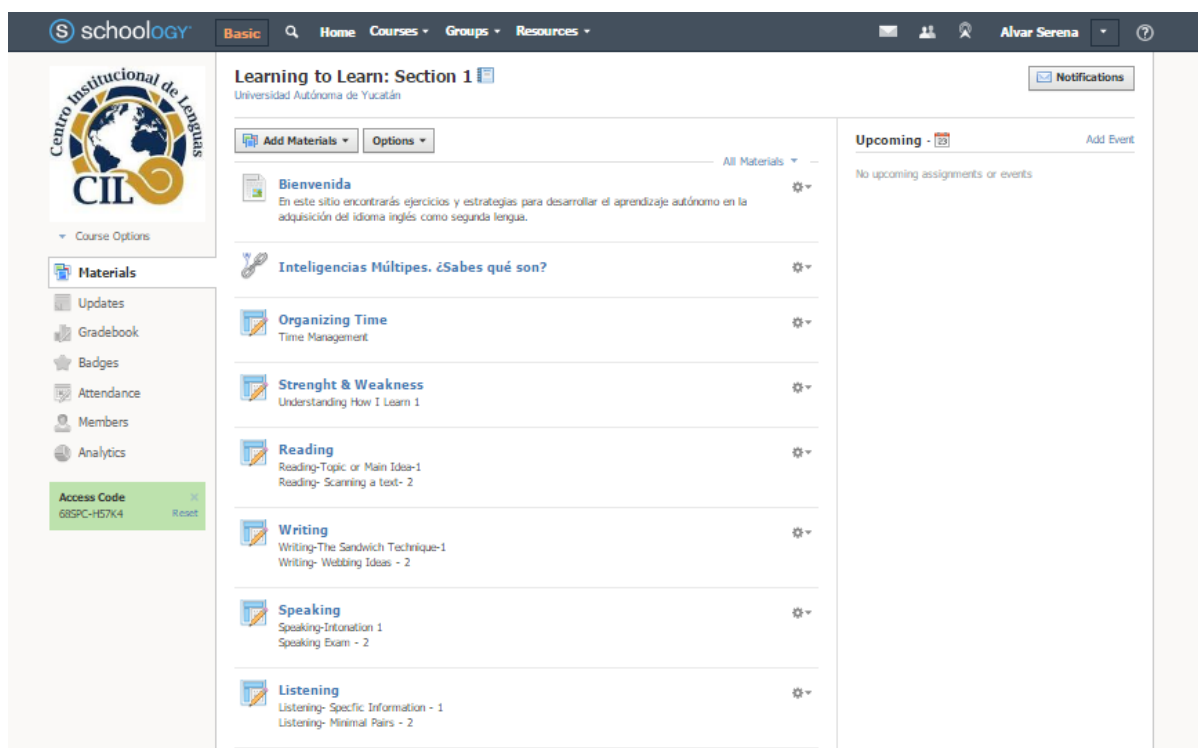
schoology Basic Home Courses Groups Resources Alvar Serena

Centro Institucional de Lenguas CIL

Course Options

Materials
Updates
Gradebook
Badges
Attendance
Members
Analytics

Access Code
68SPC-H57K4 Reset

Learning to Learn: Section 1
Universidad Autónoma de Yucatán

Notifications

Add Materials Options

All Materials

Bienvenida
En este sitio encontrarás ejercicios y estrategias para desarrollar el aprendizaje autónomo en la adquisición del idioma inglés como segunda lengua.

Inteligencias Múltipes. ¿Sabes qué son?

Organizing Time
Time Management

Strenght & Weakness
Understanding How I Learn 1

Reading
Reading-Topic or Main Idea-1
Reading- Scanning a text- 2

Writing
Writing-The Sandwich Technique-1
Writing- Webbing Ideas - 2

Speaking
Speaking-Intonation 1
Speaking Exam - 2

Listening
Listening- Specfic Information - 1
Listening- Minimal Pairs - 2

Upcoming - 23
Add Event
No upcoming assignments or events